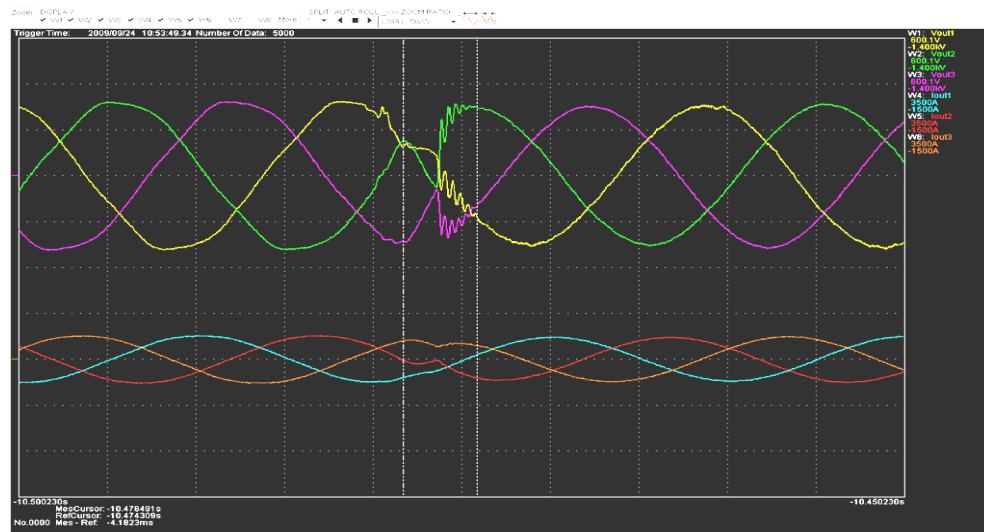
Zoom DISPLAY
W1 W2 W3 W4 W5 W6 W7 W8 More
SPLIT AUTO ROLL ZOOM RATIO

Trigger Time: 2009/09/24 10:53:49.34 Number Of Data: 5000

W1: Vout1
600.1V
-1.400kV
W2: Vout2
600.1V
-1.400kV
W3: Vout3
600.1V
-1.400kV
W4: Iout1
3500A
-1500A
W5: Iout2
3500A
-1500A
W6: Iout3
3500A
-1500A

-10.500230s
-10.450230s

MesCursor: -10.478491s
RefCursor: -10.474309s
No.0000 Mes - Ref: -4.1823ms